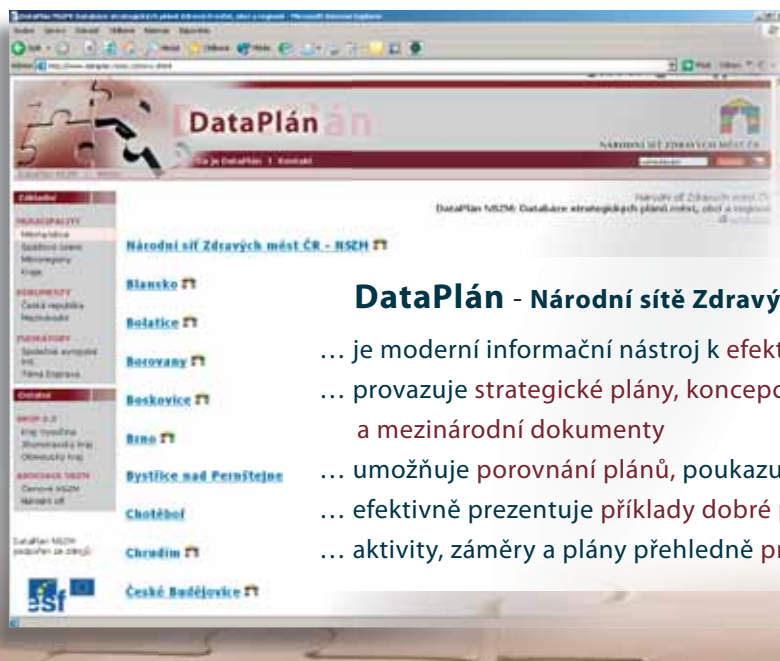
DataPlán

Národní síť Zdravých měst ČR - NSZM

Blansko

Bolatice

Borovany

Boskovice

Brno

Bystřice nad Pernštejnem

Chotěboř

Chrudim

České Budějovice

DataPlán - Národní sítě Zdravý

… je moderní informační nástroj k efekt

… provazuje strategické plány, koncepc a mezinárodní dokumenty

… umožňuje porovnání plánů, poukazu

… efektivně prezentuje příklady dobré p

… aktivity, záměry a plány přehledně pr